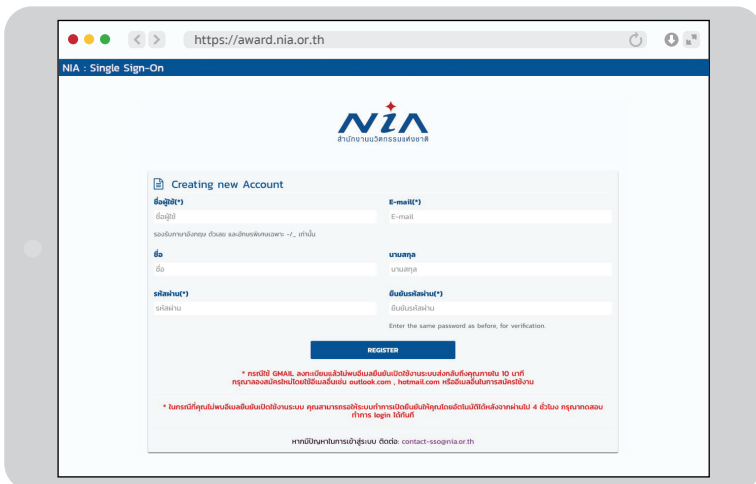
https://award.nia.or.th

NIA : Single Sign-On

NIA
สำนักงานนวัตกรรมแห่งชาติ

Creating new Account

ชื่อผู้ใช้(*)
ชื่อผู้ใช้
รองรับภาษาอังกฤษ ตัวเลข และอักษรพิเศษเฉพาะ -/_ เท่านั้น

E-mail(*)
E-mail

ชื่อ
ชื่อ

นามสกุล
นามสกุล

รหัสผ่าน(*)
รหัสผ่าน

ยืนยันรหัสผ่าน(*)
ยืนยันรหัสผ่าน
Enter the same password as before, for verification.

REGISTER

* กรณีใช้ GMAIL ลงทะเบียนแล้วไม่พบอีเมลยืนยันเปิดใช้งานระบบส่งกลับถึงคุณภายใน 10 นาที กรุณาลองสมัครใหม่โดยใช้อีเมลอื่นเช่น outlook.com , hotmail.com หรืออีเมลอื่นในการสมัครใช้งาน

* ในกรณีที่คุณไม่พบอีเมลยืนยันเปิดใช้งานระบบ คุณสามารถรอให้ระบบทำการเปิดยืนยันให้คุณโดยอัตโนมัติได้หลังจากผ่านไป 4 ชั่วโมง กรุณากดลองทำการ login ได้ทันที

หากมีปัญหาในการเข้าสู่ระบบ ติดต่อ: contact-sso@nia.or.th